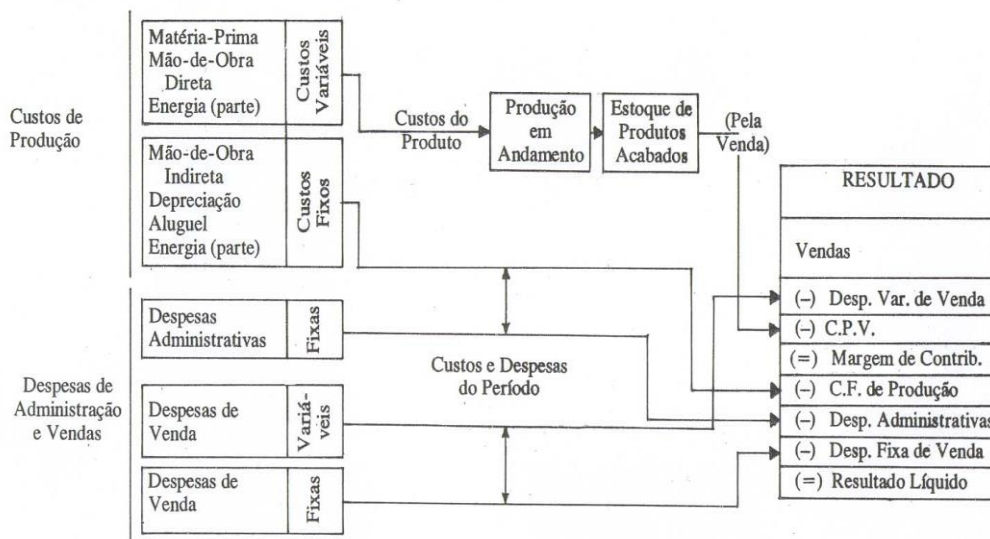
Custos de Produção

Matéria-Prima
Mão-de-Obra Direta
Energia (parte)

Custos Variáveis

Mão-de-Obra Indireta
Depreciação
Aluguel
Energia (parte)

Custos Fixos

Custos do Produto

Produção em Andamento

Estoque de Produtos Acabados

(Pela Venda)

Despesas de Administração e Vendas

Despesas Administrativas

Fixas

Custos e Despesas do Período

Despesas de Venda

Variáveis

Despesas de Venda

Fixas

RESULTADO

Vendas

(–) Desp. Var. de Venda

(–) C.P.V.

(=) Margem de Contrib.

(–) C.F. de Produção

(–) Desp. Administrativas

(–) Desp. Fixa de Venda

(=) Resultado Líquido